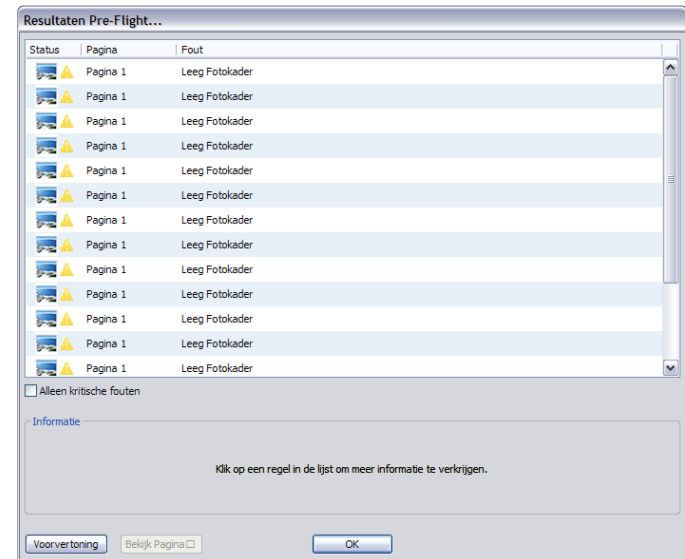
Resultaten Pre-Flight...

| Status | Pagina | Fout |
|---|---|---|
| | Pagina 1 | Leeg Fotokader |
| | Pagina 1 | Leeg Fotokader |
| | Pagina 1 | Leeg Fotokader |
| | Pagina 1 | Leeg Fotokader |
| | Pagina 1 | Leeg Fotokader |
| | Pagina 1 | Leeg Fotokader |
| | Pagina 1 | Leeg Fotokader |
| | Pagina 1 | Leeg Fotokader |
| | Pagina 1 | Leeg Fotokader |
| | Pagina 1 | Leeg Fotokader |
| | Pagina 1 | Leeg Fotokader |
| | Pagina 1 | Leeg Fotokader |
| | Pagina 1 | Leeg Fotokader |

Alleen kritische fouten

Informatie

Klik op een regel in de lijst om meer informatie te verkrijgen.

Voorvertoning
Bekijk Pagina
OK